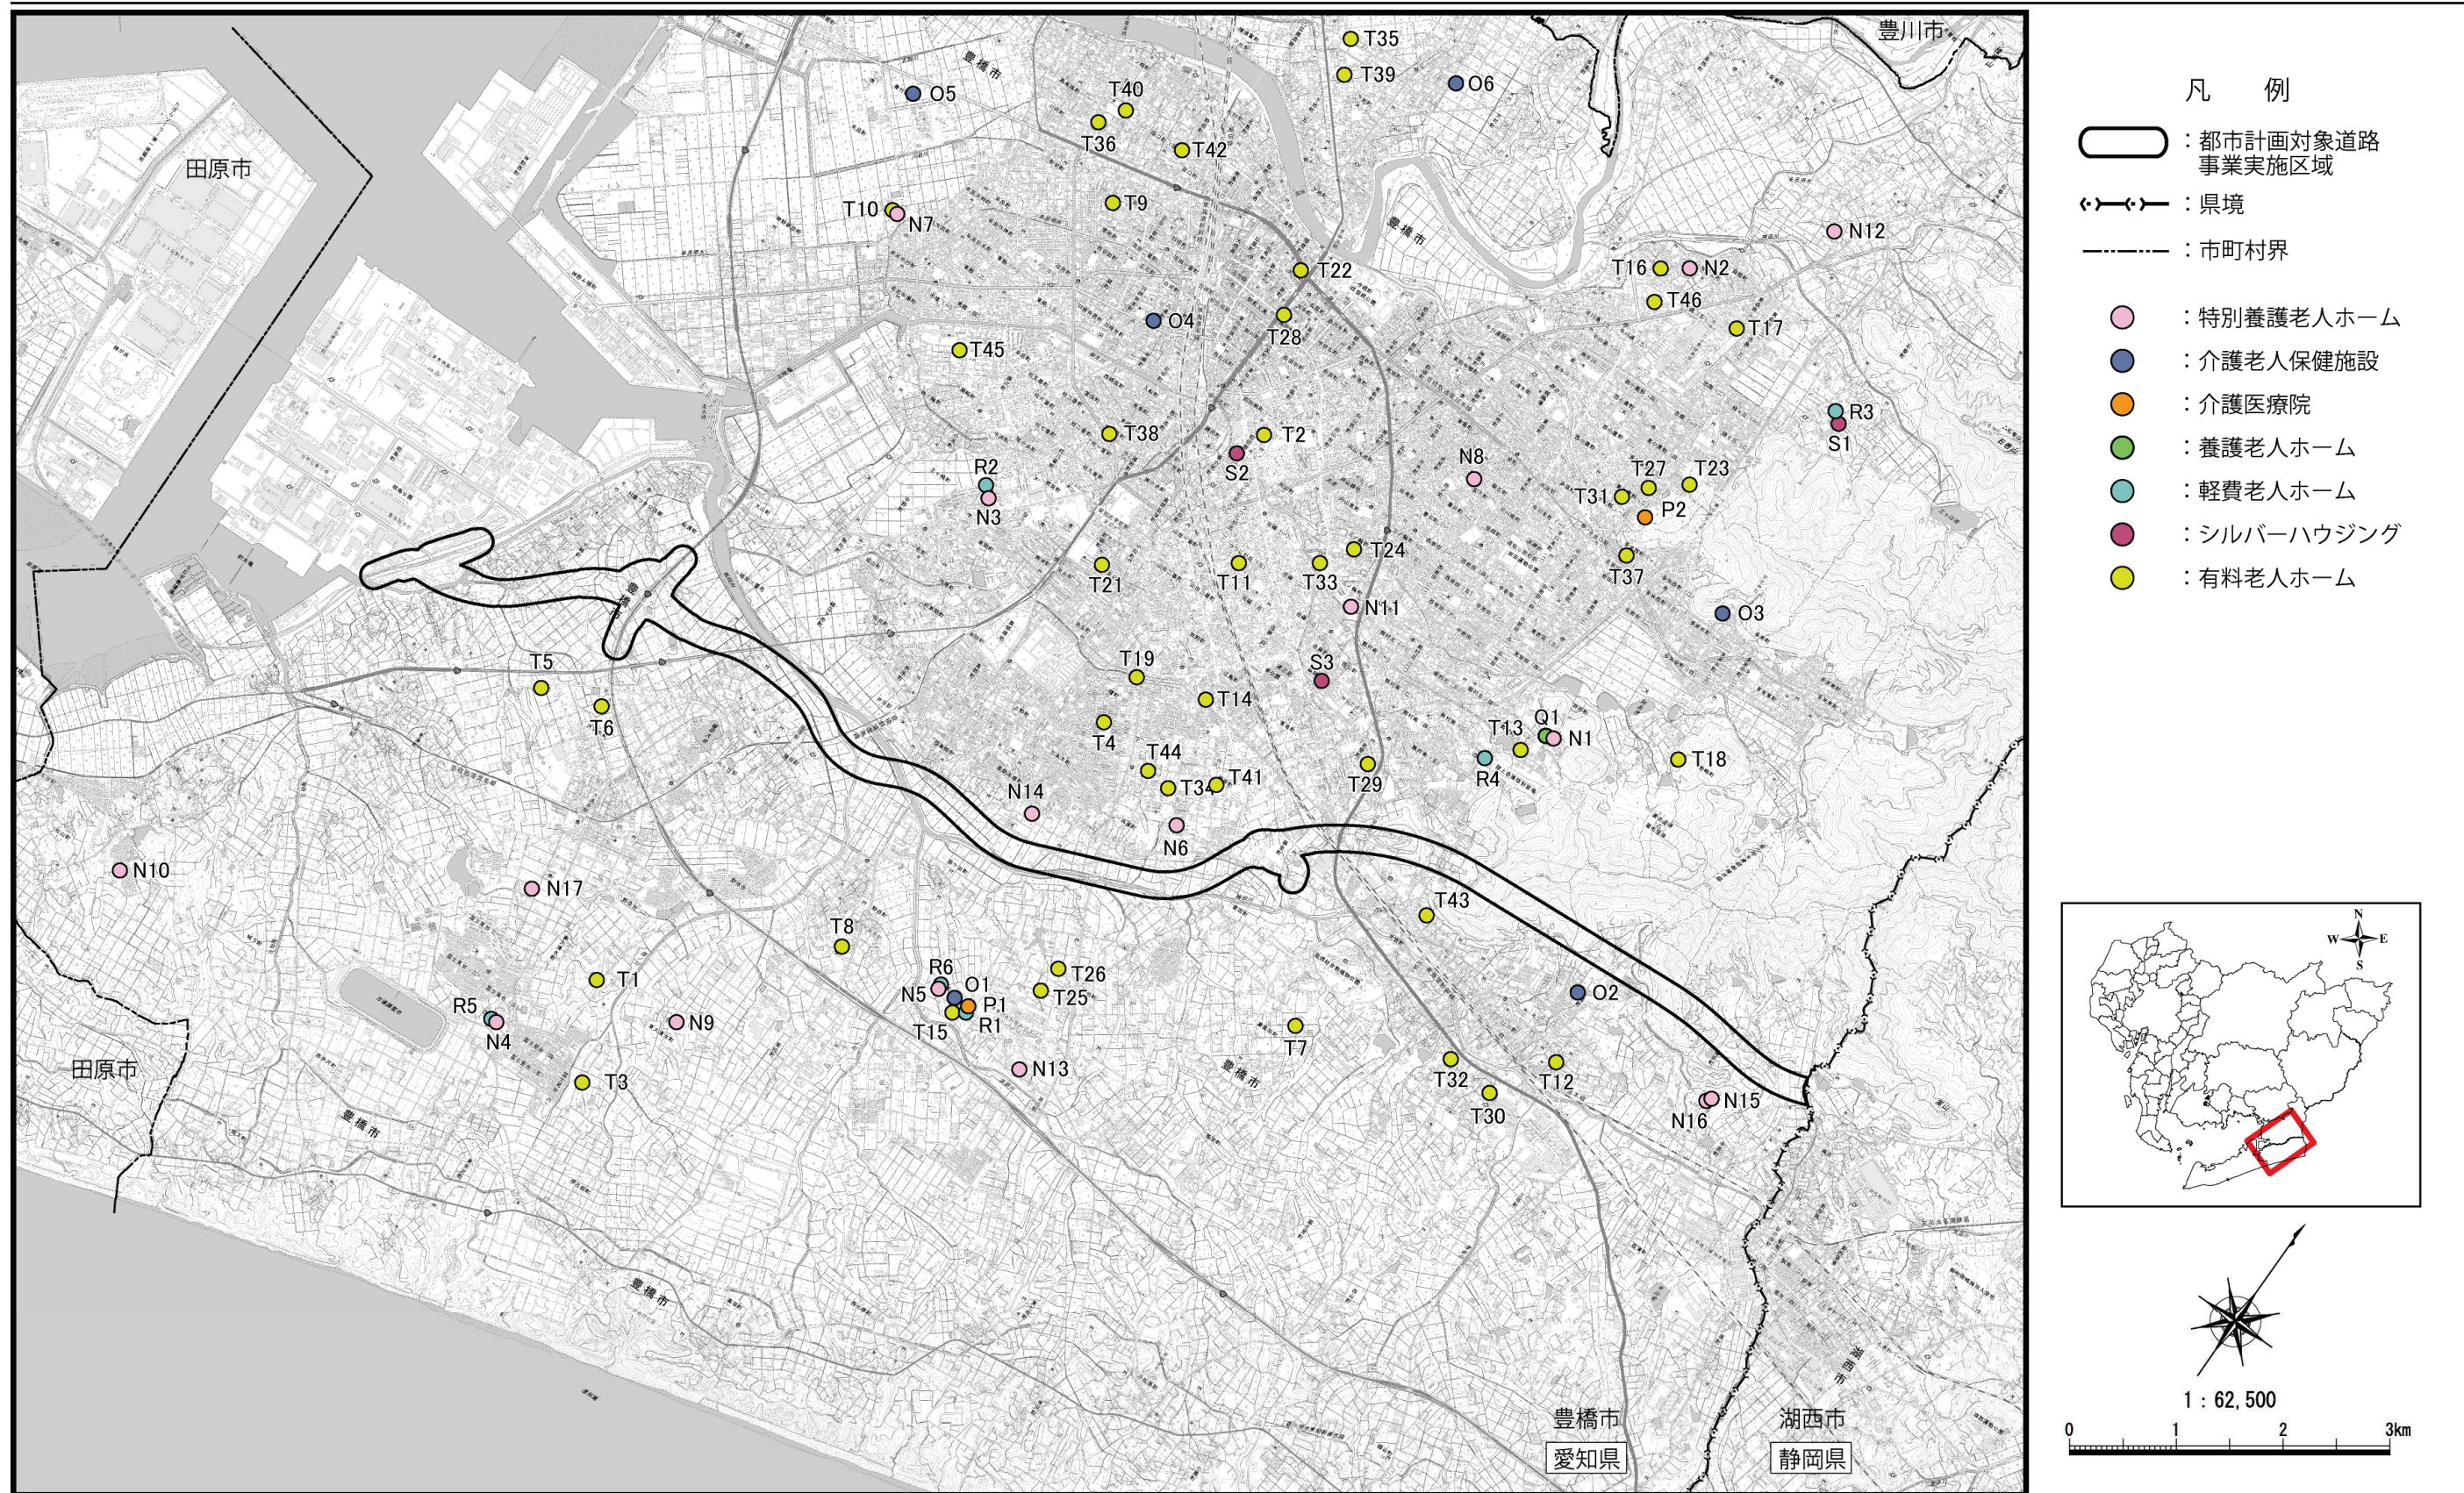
豊川市

田原市

T35
T39
O6
O5
T40
T36
T42
T10
N7
T9
N12
T22
T16
N2
T46
O4
T17
T28
T45
R3
S1
T38
T2
S2
R2
N8
N3
T27
T23
T31
P2
T24
T21
T11
T33
T37
N11
O3
T5
S3
T6
T19
T14
T13
Q1
N1
T4
T18
T44
R4
T29
T34
T41
N14
N6
N10
N17
T43
T8
R6
T26
T1
N5
O1
T25
R5
P1
O2
T15
R1
N9
N4
T7
N13
T32
T12
T3
T30
N15
N16

田原市

豊橋市
愛知県
湖西市
静岡県

凡　例
：都市計画対象道路事業実施区域
：県境
：市町村界
：特別養護老人ホーム
：介護老人保健施設
：介護医療院
：養護老人ホーム
：軽費老人ホーム
：シルバーハウジング
：有料老人ホーム

N
W
E
S

1：62,500
0
1
2
3km